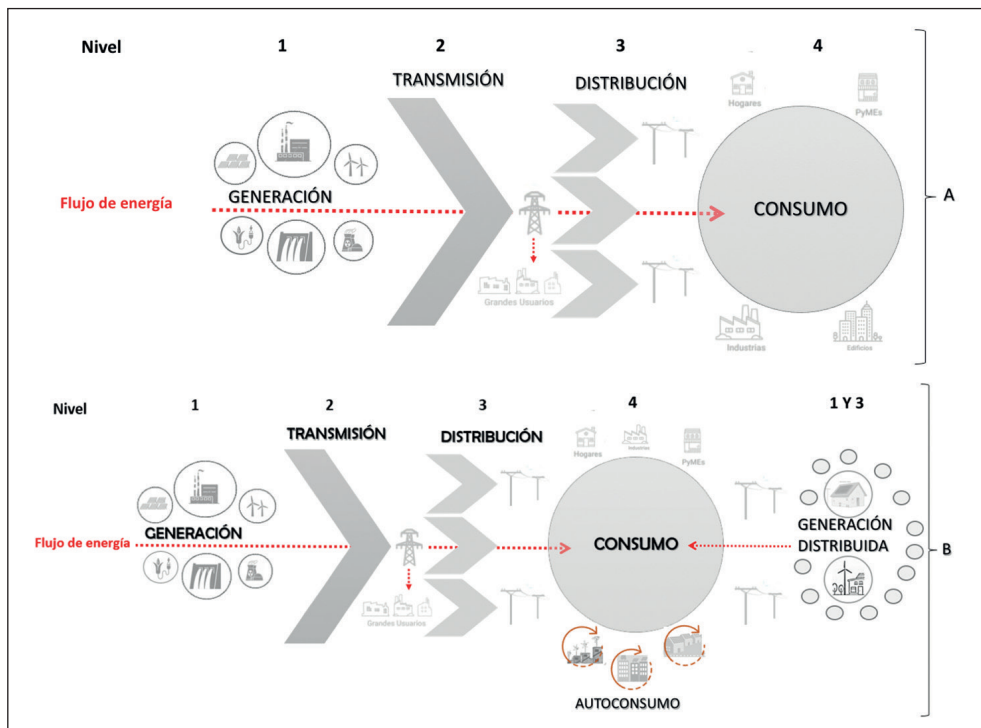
Nivel 1 2 3 4

TRANSMISIÓN

DISTRIBUCIÓN

Hogares

PyMEs

GENERACIÓN

Flujo de energía

CONSUMO

A

Grandes Usuarios

Industrias

Edificios

Nivel 1 2 3 4 1 Y 3

TRANSMISIÓN

DISTRIBUCIÓN

Hogares

Industrias

PyMEs

GENERACIÓN

Flujo de energía

CONSUMO

GENERACIÓN DISTRIBUIDA

B

Grandes Usuarios

AUTOCONSUMO